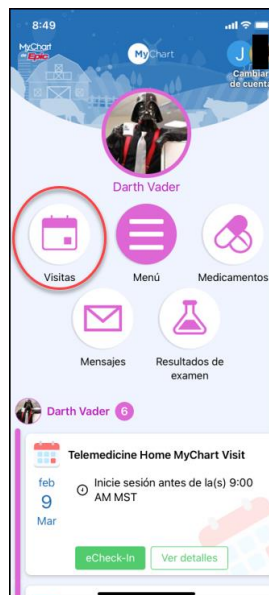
8:49

MyChart by Epic

MyChart

J

Cambiar de cuenta

Darth Vader

Visitas

Menú

Medicamentos

Mensajes

Resultados de examen

Darth Vader 6

Telemedicine Home MyChart Visit

feb 9 Mar

Inicie sesión antes de la(s) 9:00 AM MST

eCheck-In

Ver detalles